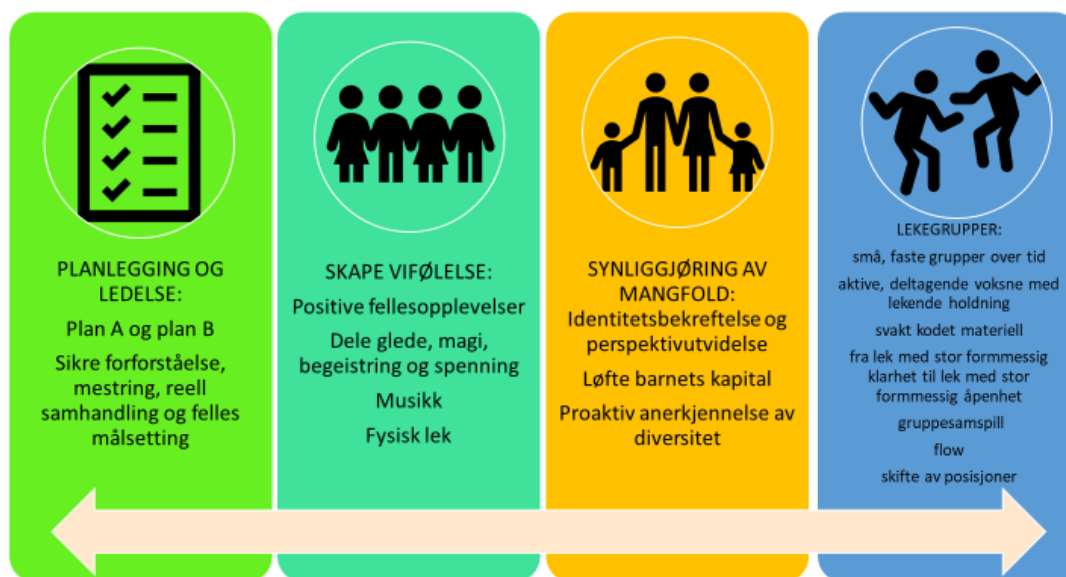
PLANLEGGING OG LEDELSE:

Plan A og plan B

Sikre forforståelse, mestring, reell samhandling og felles målsetting

SKAPE VIFØLELSE:

Positive fellesopplevelser

Dele glede, magi, begeistring og spenning

Musikk

Fysisk lek

SYNLIGGJØRING AV MANGFOLD:

Identitetsbekreftelse og perspektivutvidelse

Løfte barnets kapital

Proaktiv anerkjennelse av diversitet

LEKEGRUPPER:

små, faste grupper over tid

aktive, deltagende voksne med lekende holdning

svakt kodet materiell

fra lek med stor formmessig klarhet til lek med stor formmessig åpenhet

gruppesamspill

flow

skifte av posisjoner